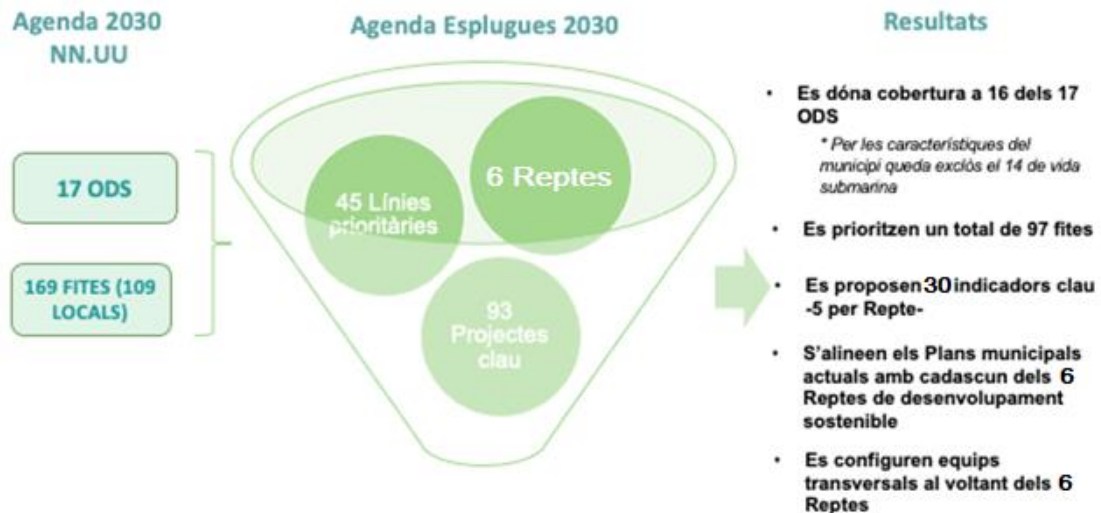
Agenda 2030 NN.UU

Agenda Esplugues 2030

Resultats

17 ODS

169 FITES (109 LOCALS)

45 Línies prioritàries

6 Reptes

93 Projectes clau

• Es dóna cobertura a 16 dels 17 ODS

* Per les característiques del municipi queda exclòs el 14 de vida submarina

• Es prioritzen un total de 97 fites

• Es proposen 30 indicadors clau -5 per Repte-

• S'alineen els Plans municipals actuals amb cadascun dels 6 Reptes de desenvolupament sostenible

• Es configuren equips transversals al voltant dels 6 Reptes